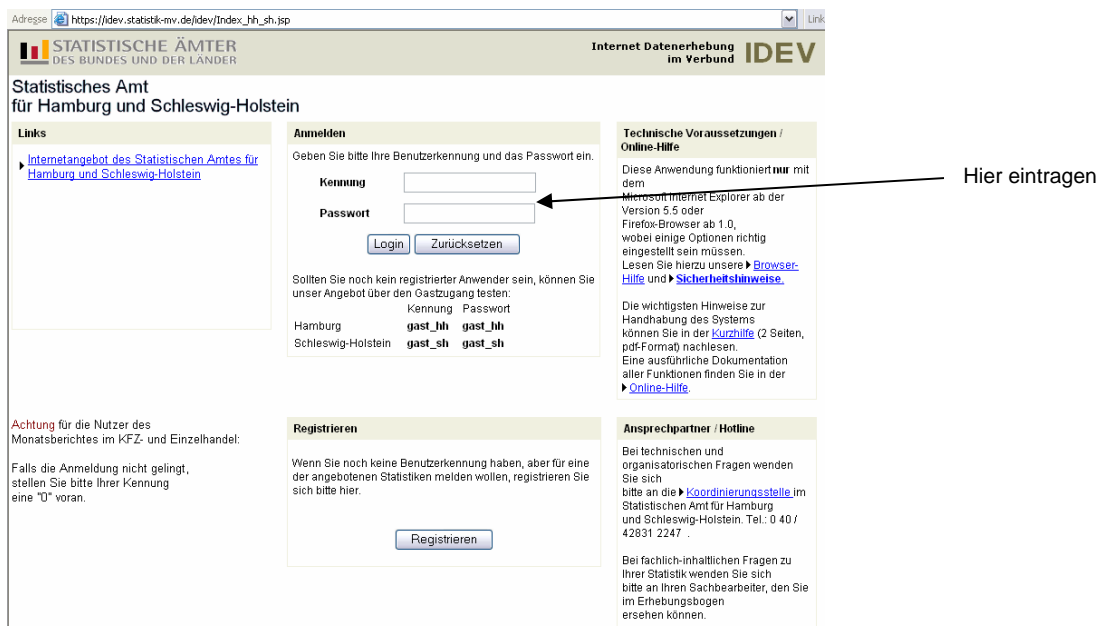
Adresse https://idev.statistik-mv.de/idev/Index_hh_sh.jsp

Link

STATISTISCHE ÄMTER DES BUNDES UND DER LÄNDER

Internet Datenerhebung im Verbund IDEV

Statistisches Amt
für Hamburg und Schleswig-Holstein

Links

Internetangebot des Statistischen Amtes für Hamburg und Schleswig-Holstein

Anmelden

Geben Sie bitte Ihre Benutzerkennung und das Passwort ein.

Kennung

Passwort

Login Zurücksetzen

Sollten Sie noch kein registrierter Anwender sein, können Sie unser Angebot über den Gastzugang testen:

| | Kennung | Passwort |
|---|---|---|
| Hamburg | gast_hh | gast_hh |
| Schleswig-Holstein | gast_sh | gast_sh |

Technische Voraussetzungen / Online-Hilfe

Diese Anwendung funktioniert nur mit dem Microsoft Internet Explorer ab der Version 5.5 oder Firefox-Browser ab 1.0, wobei einige Optionen richtig eingestellt sein müssen. Lesen Sie hierzu unsere Browser-Hilfe und Sicherheitshinweise.

Die wichtigsten Hinweise zur Handhabung des Systems können Sie in der Kurzhilfe (2 Seiten, pdf-Format) nachlesen. Eine ausführliche Dokumentation aller Funktionen finden Sie in der Online-Hilfe.

Hier eintragen

Achtung für die Nutzer des Monatsberichtes im KFZ- und Einzelhandel:

Falls die Anmeldung nicht gelingt, stellen Sie bitte Ihrer Kennung eine "0" voran.

Registrieren

Wenn Sie noch keine Benutzerkennung haben, aber für eine der angebotenen Statistiken melden wollen, registrieren Sie sich bitte hier.

Registrieren

Ansprechpartner / Hotline

Bei technischen und organisatorischen Fragen wenden Sie sich bitte an die Koordinierungsstelle im Statistischen Amt für Hamburg und Schleswig-Holstein. Tel.: 0 40 / 42831 2247 .

Bei fachlich-inhaltlichen Fragen zu Ihrer Statistik wenden Sie sich bitte an Ihren Sachbearbeiter, den Sie im Erhebungsbogen ersehen können.